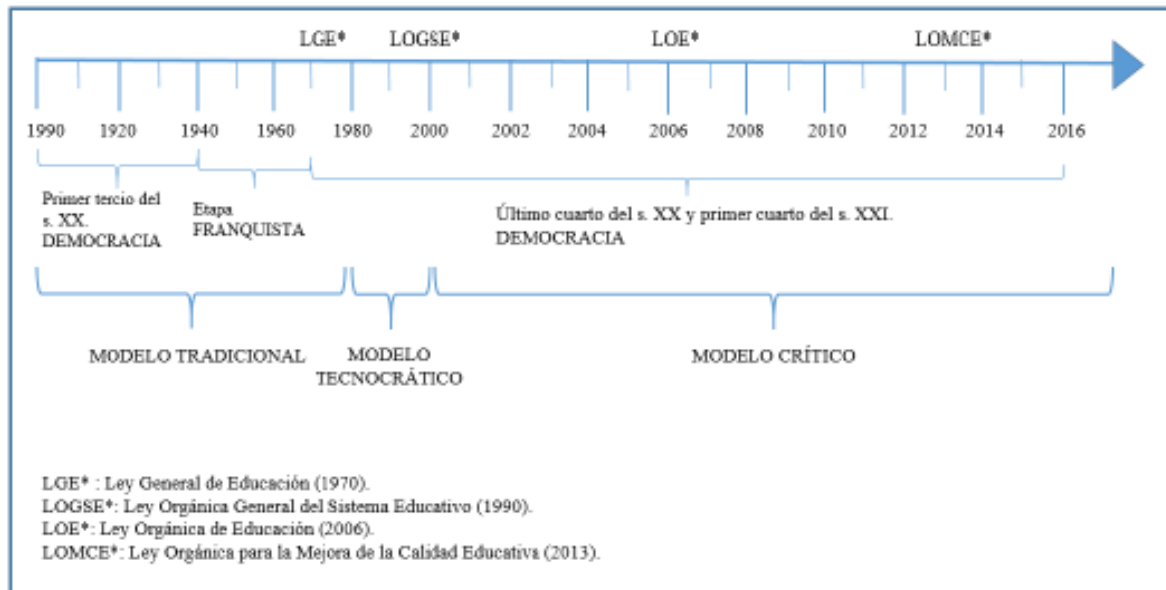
LGE* LOGSE* LOE* LOMCE*

1990 1920 1940 1960 1980 2000 2002 2004 2006 2008 2010 2012 2014 2016

Primer tercio del s. XX. DEMOCRACIA

Etapa FRANQUISTA

Último cuarto del s. XX y primer cuarto del s. XXI. DEMOCRACIA

MODELO TRADICIONAL

MODELO TECNOCRÁTICO

MODELO CRÍTICO

LGE* : Ley General de Educación (1970).
LOGSE*: Ley Orgánica General del Sistema Educativo (1990).
LOE*: Ley Orgánica de Educación (2006).
LOMCE*: Ley Orgánica para la Mejora de la Calidad Educativa (2013).